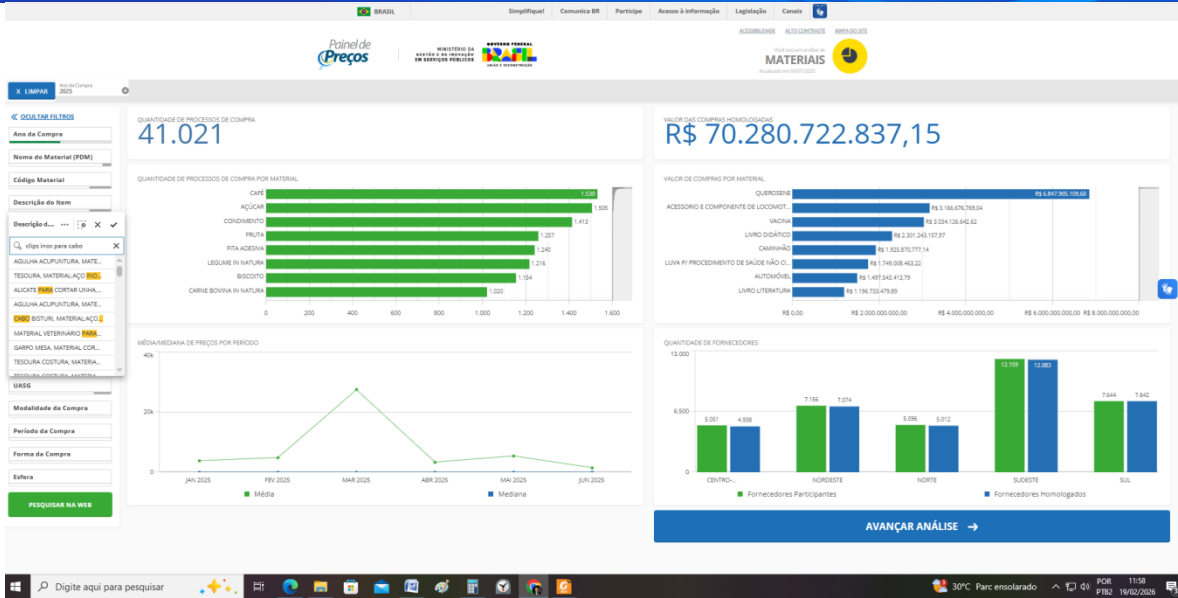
BRASIL | Simplifique! | Comunica BR | Participe | Acesso à informação | Legislação | Canais

Painel de Preços | MINISTÉRIO DA GESTÃO E DA INOVAÇÃO EM SERVIÇOS PÚBLICOS | GOVERNO FEDERAL BRASIL UNIÃO E RECONSTRUÇÃO

ACESSIBILIDADE | ALTO CONTRASTE | MAPA DO SITE

Você está em análise de MATERIAIS
Atualizado em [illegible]

X LIMPAR | Ano da Compra 2025

« OCULTAR FILTROS
Ano da Compra
Nome do Material (PDM)
Código Material
Descrição do Item
Descrição d...
clips inox para cabo
AGULHA ACUPUNTURA, MATE...
TESOURA, MATERIAL:AÇO INO...
ALICATE PARA CORTAR UNHA,...
AGULHA ACUPUNTURA, MATE...
CABO BISTURI, MATERIAL:AÇO...
MATERIAL VETERINÁRIO PARA...
GARFO MESA, MATERIAL COR...
TESOURA COSTURA, MATERIA...
TESOURA COSTURA, MATERIA...
UASG
Modalidade da Compra
Período da Compra
Forma da Compra
Esfera
PESQUISAR NA WEB

QUANTIDADE DE PROCESSOS DE COMPRA
41.021

VALOR DAS COMPRAS HOMOLOGADAS
R$ 70.280.722.837,15

QUANTIDADE DE PROCESSOS DE COMPRA POR MATERIAL
CAFÉ 1.530
AÇÚCAR 1.505
CONDIMENTO 1.413
FRUTA 1.267
FITA ADESIVA 1.240
LEGUME IN NATURA 1.216
BISCOITO 1.154
CARNE BOVINA IN NATURA 1.020
0 200 400 600 800 1.000 1.200 1.400 1.600

VALOR DE COMPRAS POR MATERIAL
QUEROSENE R$ 6.847.965.109,60
ACESSORIO E COMPONENTE DE LOCOMOT... R$ 3.166.676.768,04
VACINA R$ 3.034.126.642,62
LIVRO DIDÁTICO R$ 2.301.243.157,97
CAMINHÃO R$ 1.925.870.777,14
LUVA P/ PROCEDIMENTO DE SAÚDE NÃO CI... R$ 1.749.008.463,22
AUTOMÓVEL R$ 1.497.542.413,79
LIVRO LITERATURA R$ 1.196.733.479,89
R$ 0,00 R$ 2.000.000.000,00 R$ 4.000.000.000,00 R$ 6.000.000.000,00 R$ 8.000.000.000,00

MÉDIA/MEDIANA DE PREÇOS POR PERÍODO
40k 20k 0
JAN 2025 FEV 2025 MAR 2025 ABR 2025 MAI 2025 JUN 2025
Média Mediana

QUANTIDADE DE FORNECEDORES
13.000 6.500 0
5.051 4.938 | 7.166 7.074 | 5.096 5.012 | 12.159 12.083 | 7.644 7.642
CENTRO-... NORDESTE NORTE SUDESTE SUL
Fornecedores Participantes | Fornecedores Homologados

AVANÇAR ANÁLISE →

Digite aqui para pesquisar
30°C Parc ensolarado POR PTB2 11:58 19/02/2026